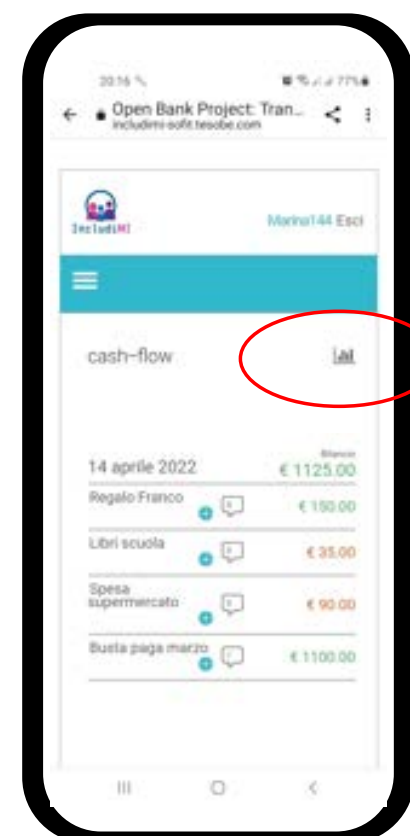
20:16

77%

Open Bank Project: Tran...
includimi-sofit.tesobe.com

IncludiMI

Marina144 Esci

cash-flow

Bilancio

14 aprile 2022 € 1125.00

Regalo Franco € 150.00

Libri scuola € 35.00

Spesa supermercato € 90.00

Busta paga marzo € 1100.00